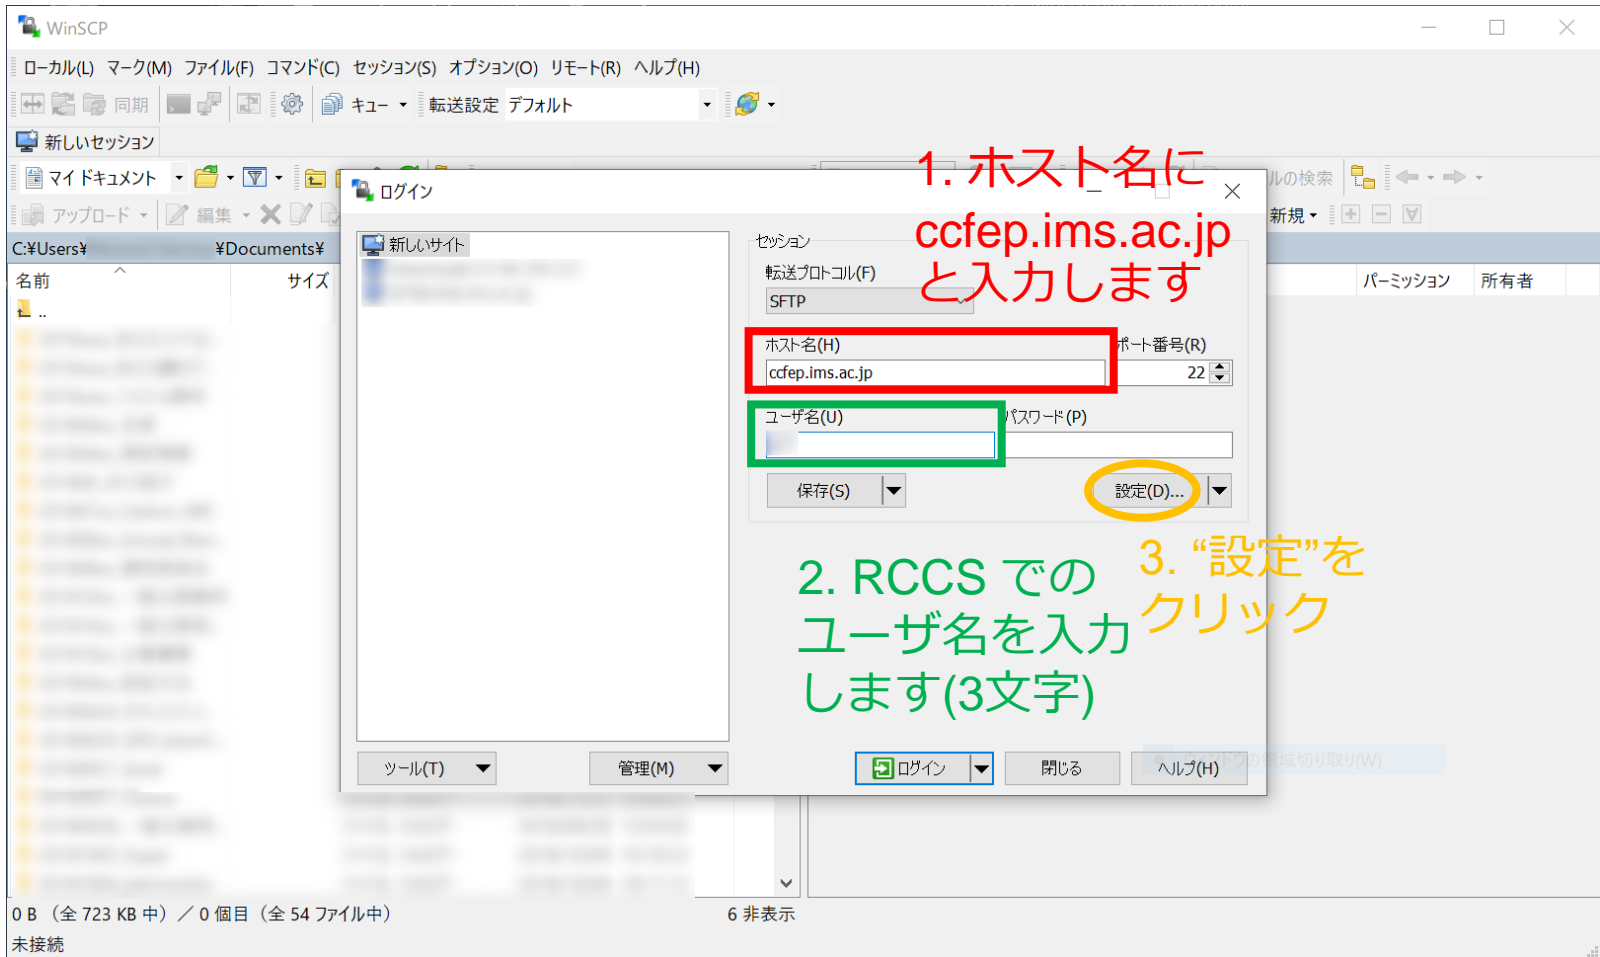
WinSCP

ローカル(L) マーク(M) ファイル(F) コマンド(C) セッション(S) オプション(O) リモート(R) ヘルプ(H)

同期 キュー 転送設定 デフォルト

新しいセッション

マイ ドキュメント

アップロード 編集

C:¥Users¥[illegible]¥Documents¥

名前 サイズ

..

ルの検索 新規

パーミッション 所有者

ログイン

新しいサイト

セッション

転送プロトコル(F)

SFTP

ホスト名(H)

ccfep.ims.ac.jp

ポート番号(R)

22

ユーザ名(U)

パスワード(P)

保存(S)

設定(D)...

ツール(T) 管理(M)

ログイン 閉じる ヘルプ(H)

1. ホスト名に ccfep.ims.ac.jp と入力します

2. RCCS でのユーザ名を入力します(3文字)

3. “設定”をクリック

0 B (全 723 KB 中) / 0 個目 (全 54 ファイル中)

6 非表示

未接続